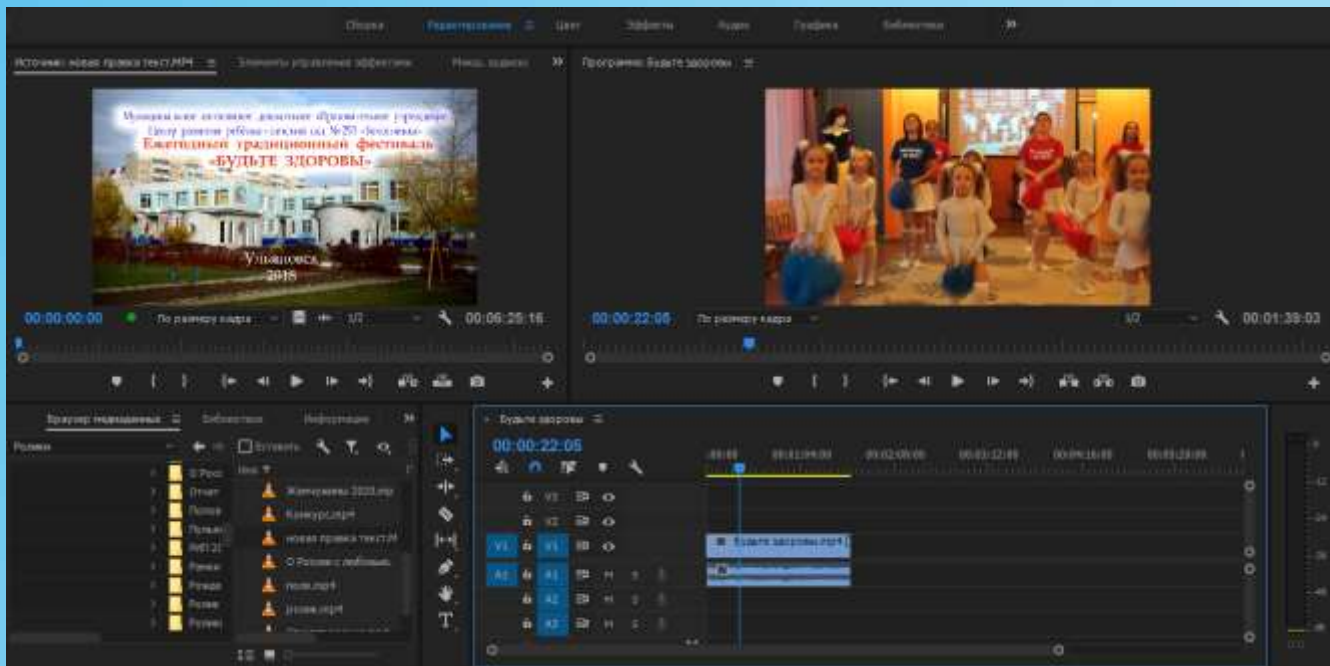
Сборка Редактирование Цвет Эффекты Аудио Графика Библиотеки »

Источник: новая правка текст.MP4 ≡ Элементы управления эффектами Микш. аудиокл »

Программа: Будьте здоровы ≡

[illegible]
Центр развития ребёнка - детский сад №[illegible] «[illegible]»
Ежегодный традиционный фестиваль
«БУДЬТЕ ЗДОРОВЫ»
Ульяновск
2018

00:00:00:00 По размеру кадра 1/2 00:06:25:16

00:00:22:05 По размеру кадра 1/2 00:01:39:03

Браузер медиаданных ≡ Библиотеки Информация »

Ролики

Вставить

Имя

Жемчужины 2020.mp
Конкурс.mp4
новая правка текст.M
О России с любовью
поле.mp4
розам.mp4

О Росс
Отчет
Поле
Пульс
ЯИП 2
Ранки
Розда
Розам
Розам

Будьте здоровы ≡

00:00:22:05

:00:00 00:01:04:00 00:02:08:00 00:03:12:00 00:04:16:00 00:05:20:00

V3
V2
V1 V1
A1 A1
A2
A3

Будьте здоровы.mp4 [V]